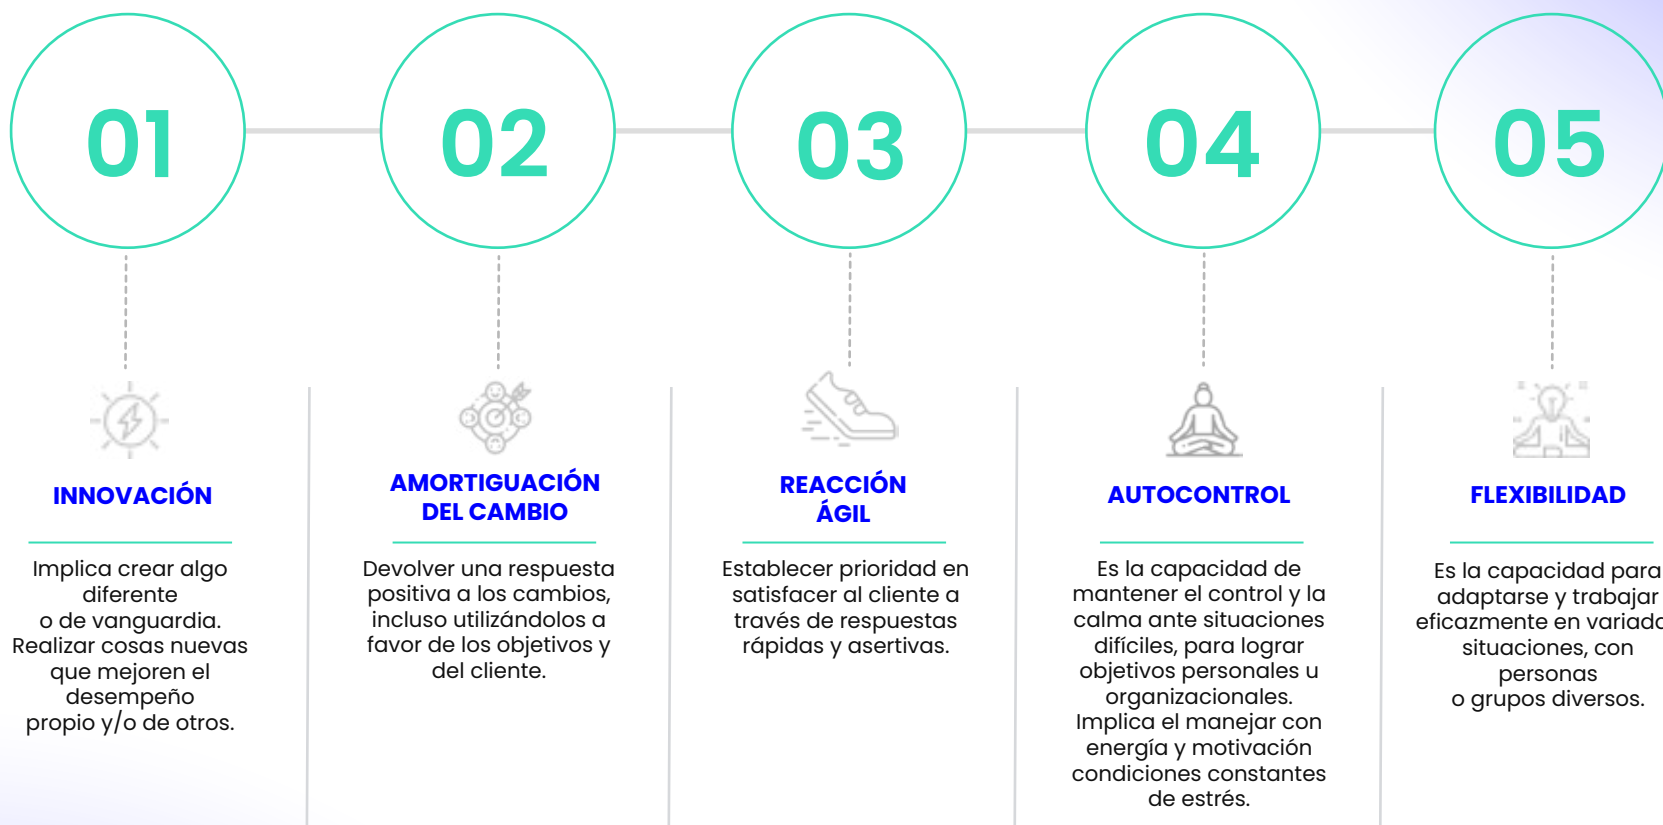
01

02

03

04

05

INNOVACIÓN

Implica crear algo diferente o de vanguardia. Realizar cosas nuevas que mejoren el desempeño propio y/o de otros.

AMORTIGUACIÓN DEL CAMBIO

Devolver una respuesta positiva a los cambios, incluso utilizándolos a favor de los objetivos y del cliente.

REACCIÓN ÁGIL

Establecer prioridad en satisfacer al cliente a través de respuestas rápidas y asertivas.

AUTOCONTROL

Es la capacidad de mantener el control y la calma ante situaciones difíciles, para lograr objetivos personales u organizacionales. Implica el manejar con energía y motivación condiciones constantes de estrés.

FLEXIBILIDAD

Es la capacidad para adaptarse y trabajar eficazmente en variad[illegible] situaciones, con personas o grupos diversos.